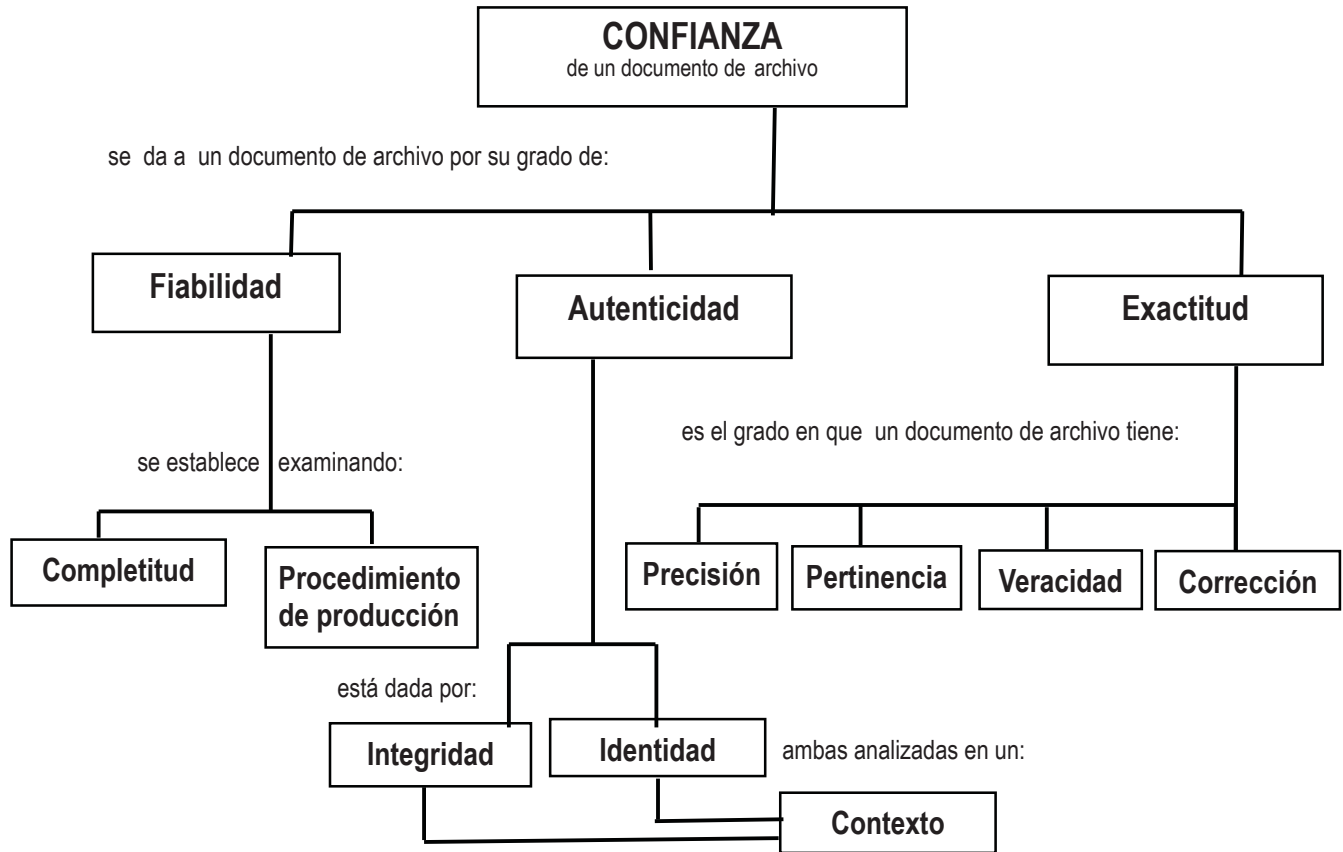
CONFIANZA
de un documento de archivo

se da a un documento de archivo por su grado de:

Fiabilidad

Autenticidad

Exactitud

se establece examinando:

Completitud

Procedimiento de producción

es el grado en que un documento de archivo tiene:

Precisión

Pertinencia

Veracidad

Corrección

está dada por:

Integridad

Identidad

ambas analizadas en un:

Contexto